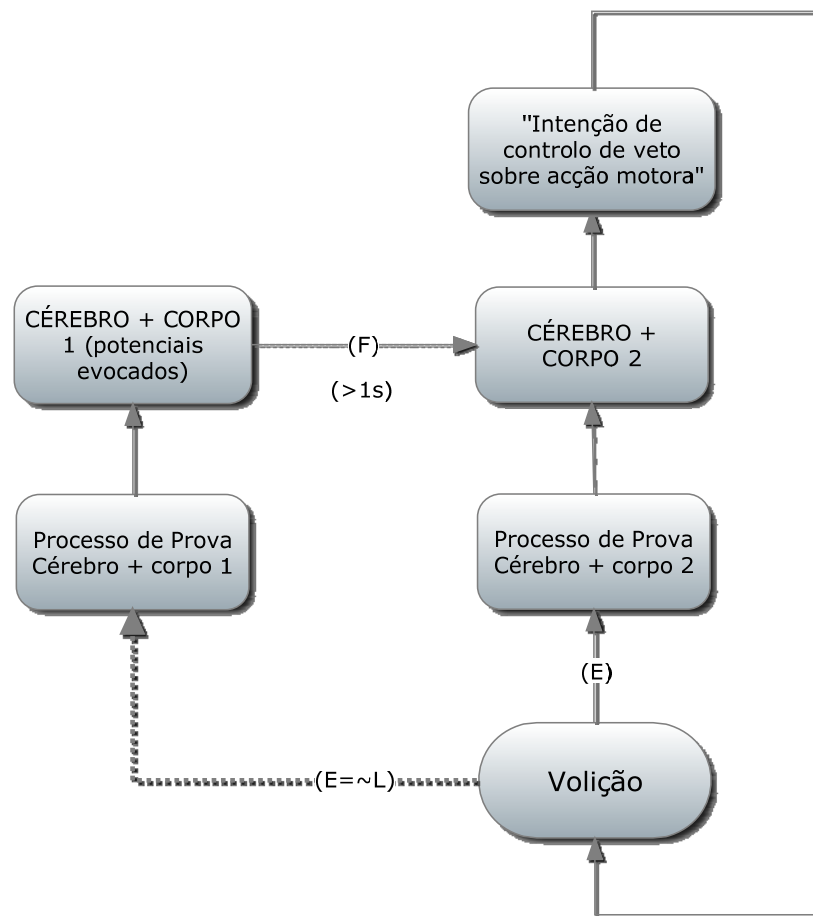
"Intenção de controlo de veto sobre acção motora"

CÉREBRO + CORPO 1 (potenciais evocados)

(F)

(>1s)

CÉREBRO + CORPO 2

Processo de Prova Cérebro + corpo 1

Processo de Prova Cérebro + corpo 2

(E)

(E=~L)

Volição